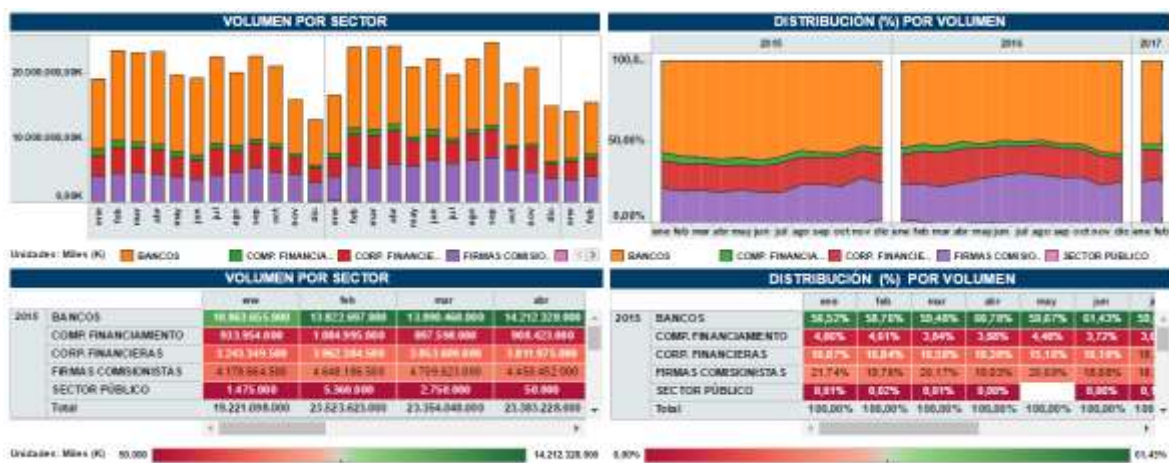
VOLUMEN POR SECTOR

20.000.000,00K
10.000.000,00K
0,00K

ene feb mar abr may jun jul ago sep oct nov dic ene feb mar abr may jun jul ago sep oct nov dic ene feb

Unidades: Miles (K)   BANCOS   COMP. FINANCIA...   CORP. FINANCIE...   FIRMAS COMISIO...

DISTRIBUCIÓN (%) POR VOLUMEN

2015   2016   2017

100,0...
50,00%
0,00%

ene feb mar abr may jun jul ago sep oct nov dic ene feb mar abr may jun jul ago sep oct nov dic

BANCOS   COMP. FINANCIA...   CORP. FINANCIE...   FIRMAS COMISIO...   SECTOR PÚBLICO

VOLUMEN POR SECTOR

| | | ene | feb | mar | abr |
|---|---|---|---|---|---|
| 2015 | BANCOS | 10.863.655.000 | 13.822.697.000 | 13.990.460.000 | 14.212.328.000 |
| | COMP. FINANCIAMIENTO | 933.954.000 | 1.084.995.000 | 867.598.000 | 908.423.000 |
| | CORP. FINANCIERAS | 3.243.349.500 | 3.962.384.500 | 3.853.600.000 | 3.811.975.000 |
| | FIRMAS COMISIONISTAS | 4.178.664.500 | 4.648.186.500 | 4.709.621.000 | 4.450.452.000 |
| | SECTOR PÚBLICO | 1.475.000 | 5.360.000 | 2.750.000 | 50.000 |
| | Total | 19.221.098.000 | 23.523.623.000 | 23.354.040.000 | 23.383.228.000 |

Unidades: Miles (K)   50.000   14.212.328.000

DISTRIBUCIÓN (%) POR VOLUMEN

| | | ene | feb | mar | abr | may | jun | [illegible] |
|---|---|---|---|---|---|---|---|---|
| 2015 | BANCOS | 56,52% | 58,76% | 59,48% | 60,78% | 59,67% | 61,43% | 58 |
| | COMP. FINANCIAMIENTO | 4,86% | 4,61% | 3,84% | 3,88% | 4,48% | 3,72% | 3, |
| | CORP. FINANCIERAS | 16,87% | 16,84% | 16,50% | 16,30% | 15,18% | 16,16% | 16 |
| | FIRMAS COMISIONISTAS | 21,74% | 19,76% | 20,17% | 19,03% | 20,69% | 18,68% | 18 |
| | SECTOR PÚBLICO | 0,01% | 0,02% | 0,01% | 0,00% | | 0,00% | 0, |
| | Total | 100,00% | 100,00% | 100,00% | 100,00% | 100,00% | 100,00% | 10 |

0,00%   61,43%